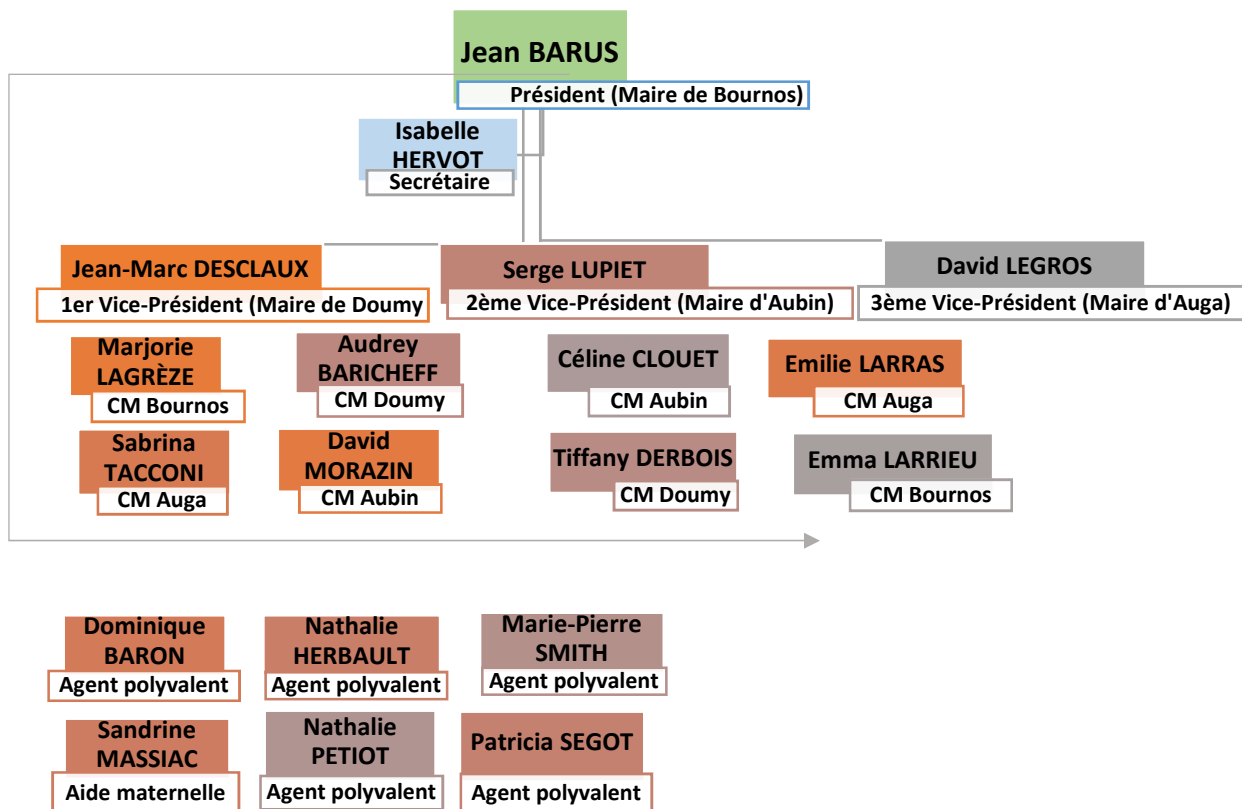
Jean BARUS
Président (Maire de Bournos)

Isabelle HERVOT
Secrétaire

Jean-Marc DESCLAUX
1er Vice-Président (Maire de Doumy

Serge LUPIET
2ème Vice-Président (Maire d'Aubin)

David LEGROS
3ème Vice-Président (Maire d'Auga)

Marjorie LAGRÈZE
CM Bournos

Audrey BARICHEFF
CM Doumy

Céline CLOUET
CM Aubin

Emilie LARRAS
CM Auga

Sabrina TACCONI
CM Auga

David MORAZIN
CM Aubin

Tiffany DERBOIS
CM Doumy

Emma LARRIEU
CM Bournos

Dominique BARON
Agent polyvalent

Nathalie HERBAULT
Agent polyvalent

Marie-Pierre SMITH
Agent polyvalent

Sandrine MASSIAC
Aide maternelle

Nathalie PETIOT
Agent polyvalent

Patricia SEGOT
Agent polyvalent